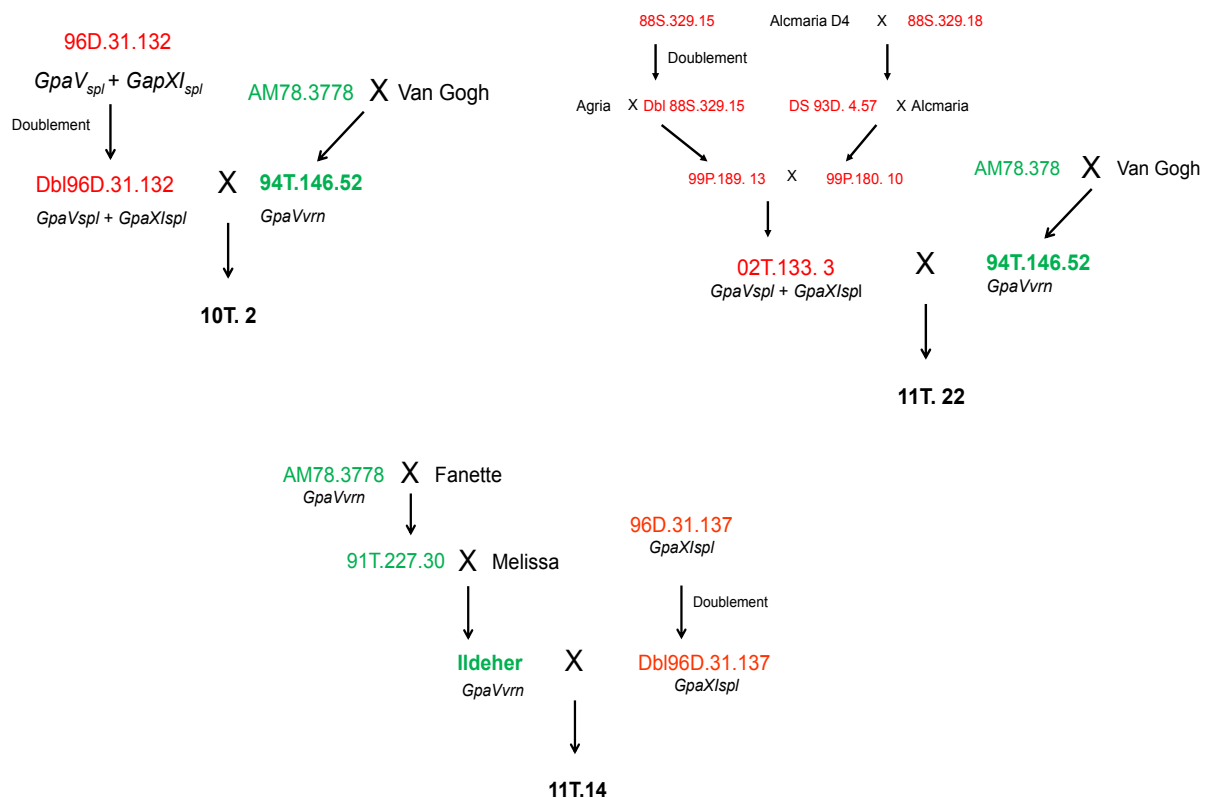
96D.31.132
$GpaV_{spl}$ + $GapXI_{spl}$
Doublement
Dbl96D.31.132
GpaVspl + GpaXIspl
X
AM78.3778 X Van Gogh
94T.146.52
GpaVvrn
10T. 2

88S.329.15
Doublement
Alcmaria D4 X 88S.329.18
Agria X Dbl 88S.329.15
DS 93D. 4.57 X Alcmaria
99P.189. 13 X 99P.180. 10
02T.133. 3
GpaVspl + GpaXIspl
X
AM78.378 X Van Gogh
94T.146.52
GpaVvrn
11T. 22

AM78.3778 X Fanette
GpaVvrn
91T.227.30 X Melissa
Ildeher
GpaVvrn
X
96D.31.137
GpaXIspl
Doublement
Dbl96D.31.137
GpaXIspl
11T.14